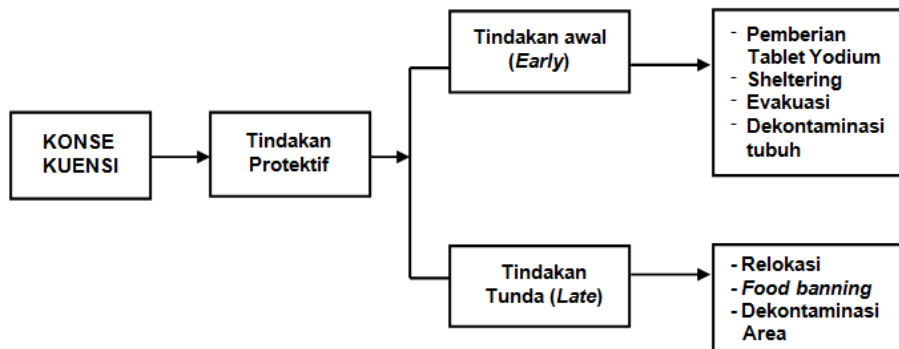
KONSE KUENSI

Tindakan Protektif

Tindakan awal (*Early*)

- Pemberian Tablet Yodium
- Sheltering
- Evakuasi
- Dekontaminasi tubuh

Tindakan Tunda (*Late*)

- Relokasi
- *Food banning*
- Dekontaminasi Area